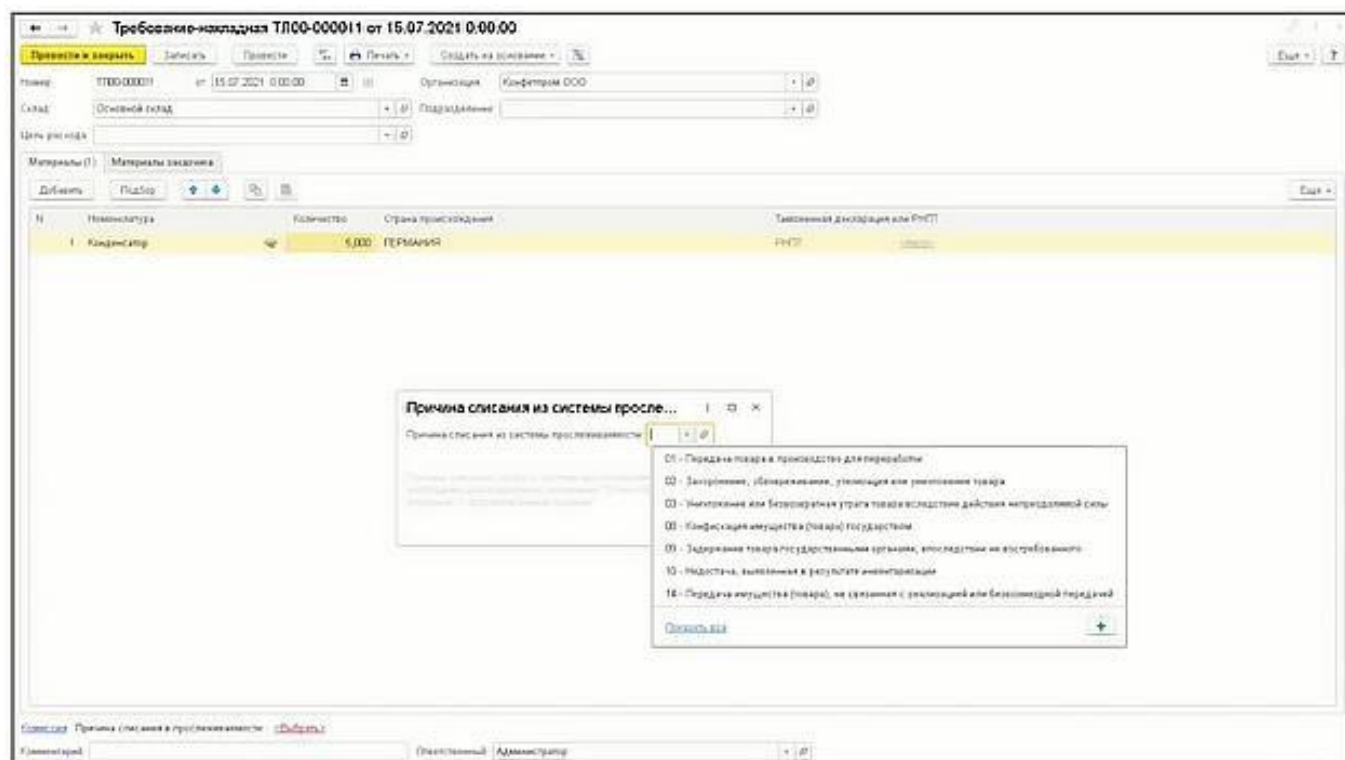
Требование-накладная ТЛ00-000011 от 15.07.2021 0:00:00

Провести и закрыть Записать Провести Печать Создать на основании Еще ?

Номер: ТЛ00-000011 от: 15.07.2021 0:00:00 Организация: Конфетпром ООО

Склад: Основной склад Подразделение:

Цель расхода:

Материалы (1) Материалы заказчика

Добавить Подбор Еще

| N | Номенклатура | Количество | Страна происхождения | Таможенная декларация или РНПТ |
|---|---|---|---|---|
| 1 | Конденсатор | 5,000 | ГЕРМАНИЯ | РНПТ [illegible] |

Причина списания из системы просле...

Причина списания из системы прослеживаемости:

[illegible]

01 - Передача товара в производство для переработки
02 - Захоронение, обезвреживание, утилизация или уничтожение товара
03 - Уничтожение или безвозвратная утрата товара вследствие действия непреодолимой силы
08 - Конфискация имущества (товара) государством
09 - Задержание товара государственными органами, впоследствии не востребованного
10 - Недостача, выявленная в результате инвентаризации
14 - Передача имущества (товара), не связанная с реализацией или безвозмездной передачей

Показать все

Комиссия Причина списания в прослеживаемости: <Выбрать>

Комментарий: Ответственный: Администратор